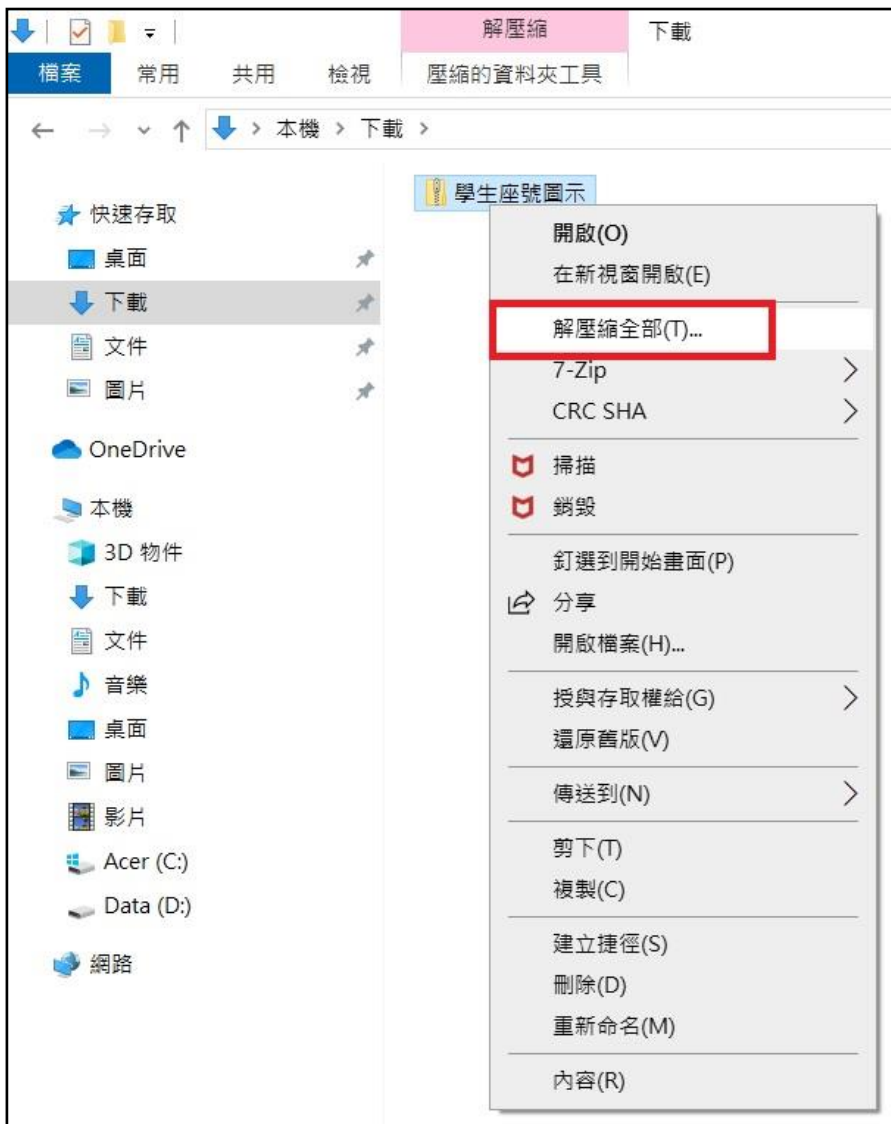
解壓縮 下載

檔案 常用 共用 檢視 壓縮的資料夾工具

← → ⌄ ↑ 本機 › 下載 ›

快速存取
桌面
下載
文件
圖片
OneDrive
本機
3D 物件
下載
文件
音樂
桌面
圖片
影片
Acer (C:)
Data (D:)
網路

學生座號圖示

開啟(O)
在新視窗開啟(E)
解壓縮全部(T)...
7-Zip
CRC SHA
掃描
銷毀
釘選到開始畫面(P)
分享
開啟檔案(H)...
授與存取權給(G)
還原舊版(V)
傳送到(N)
剪下(T)
複製(C)
建立捷徑(S)
刪除(D)
重新命名(M)
內容(R)